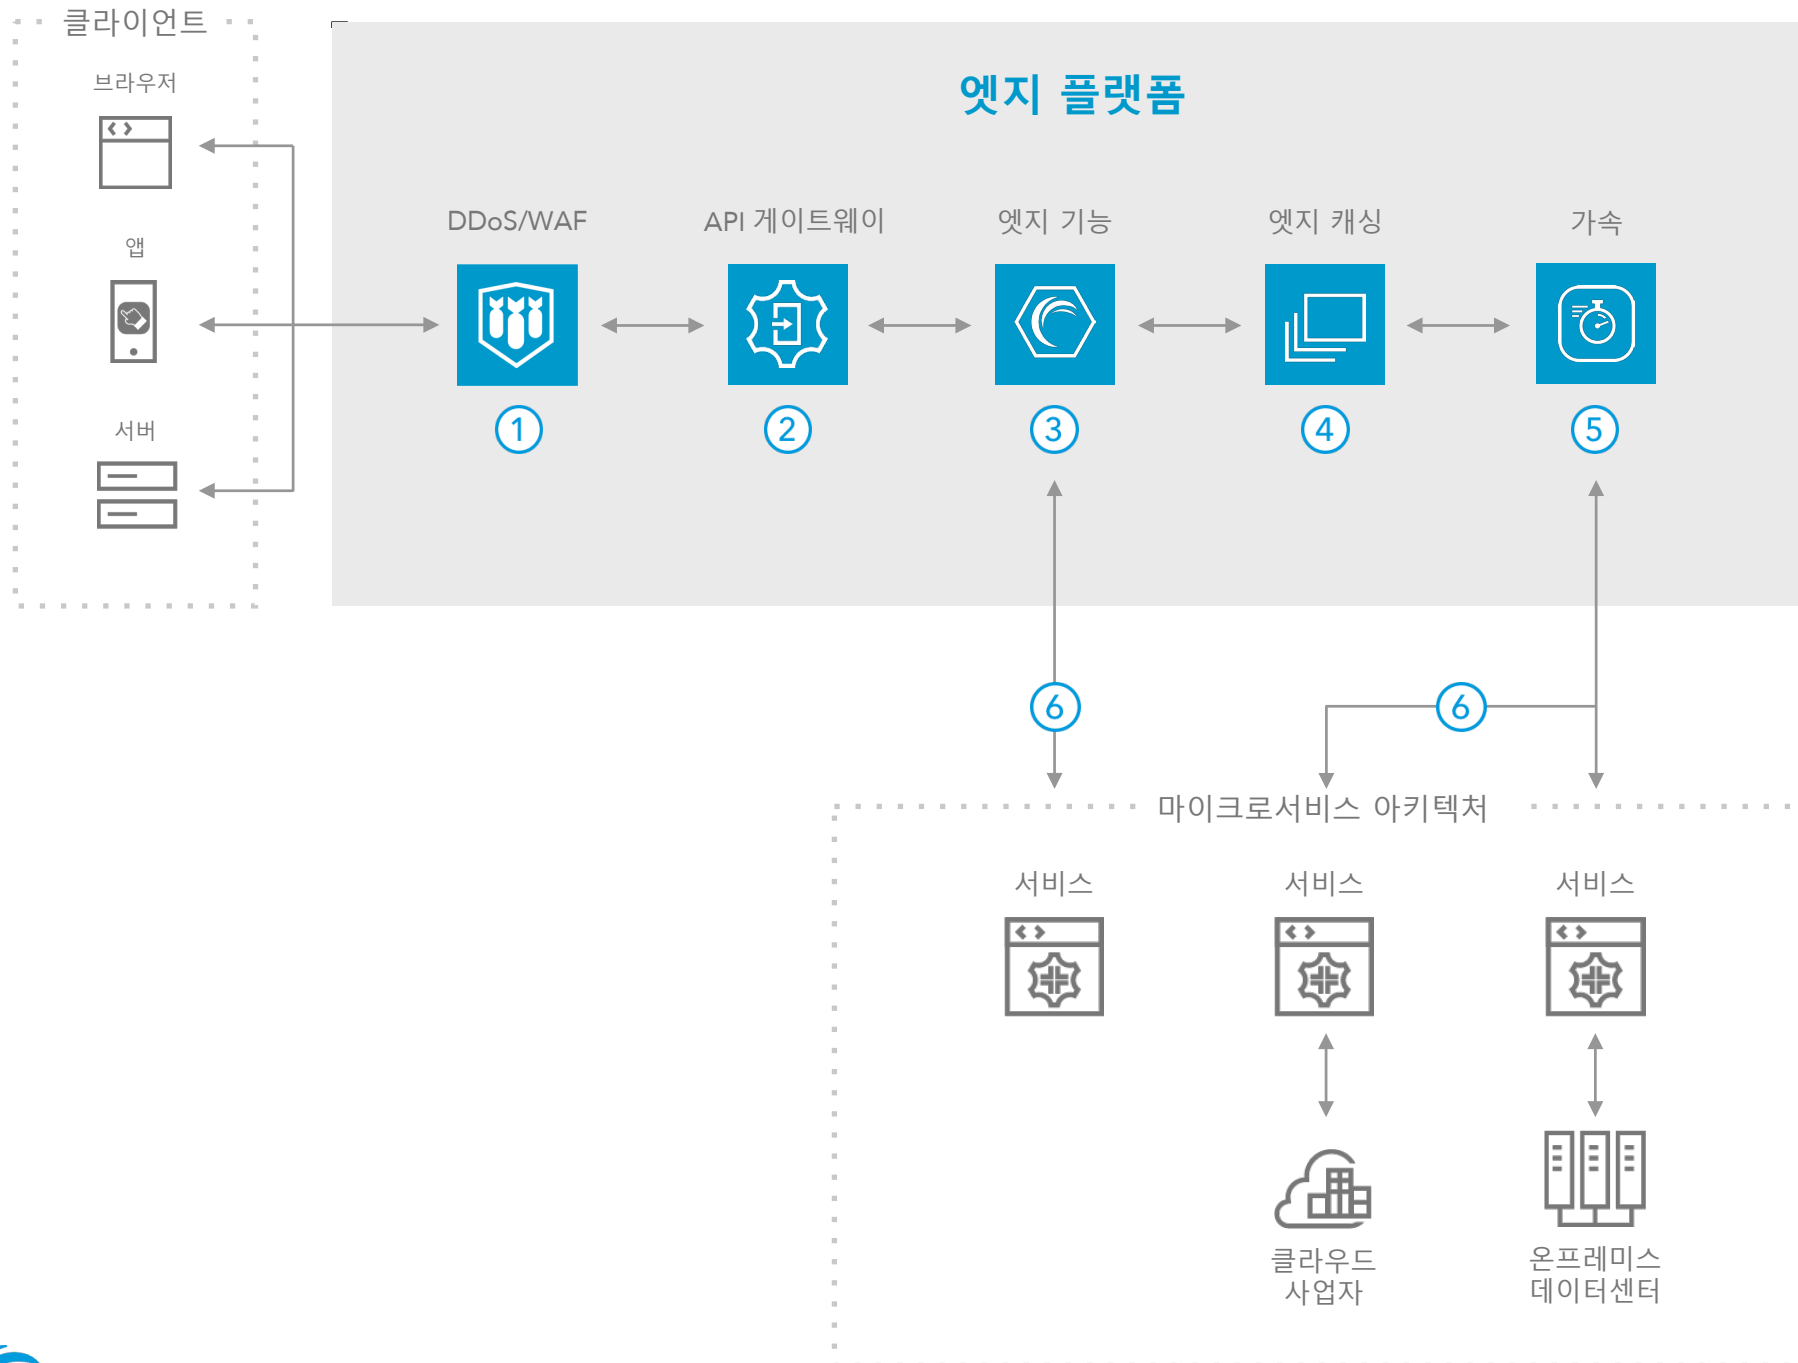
클라이언트

브라우저

앱

서버

엣지 플랫폼

DDoS/WAF

API 게이트웨이

엣지 기능

엣지 캐싱

가속

1

2

3

4

5

6

6

마이크로서비스 아키텍처

서비스

서비스

서비스

클라우드 사업자

온프레미스 데이터센터